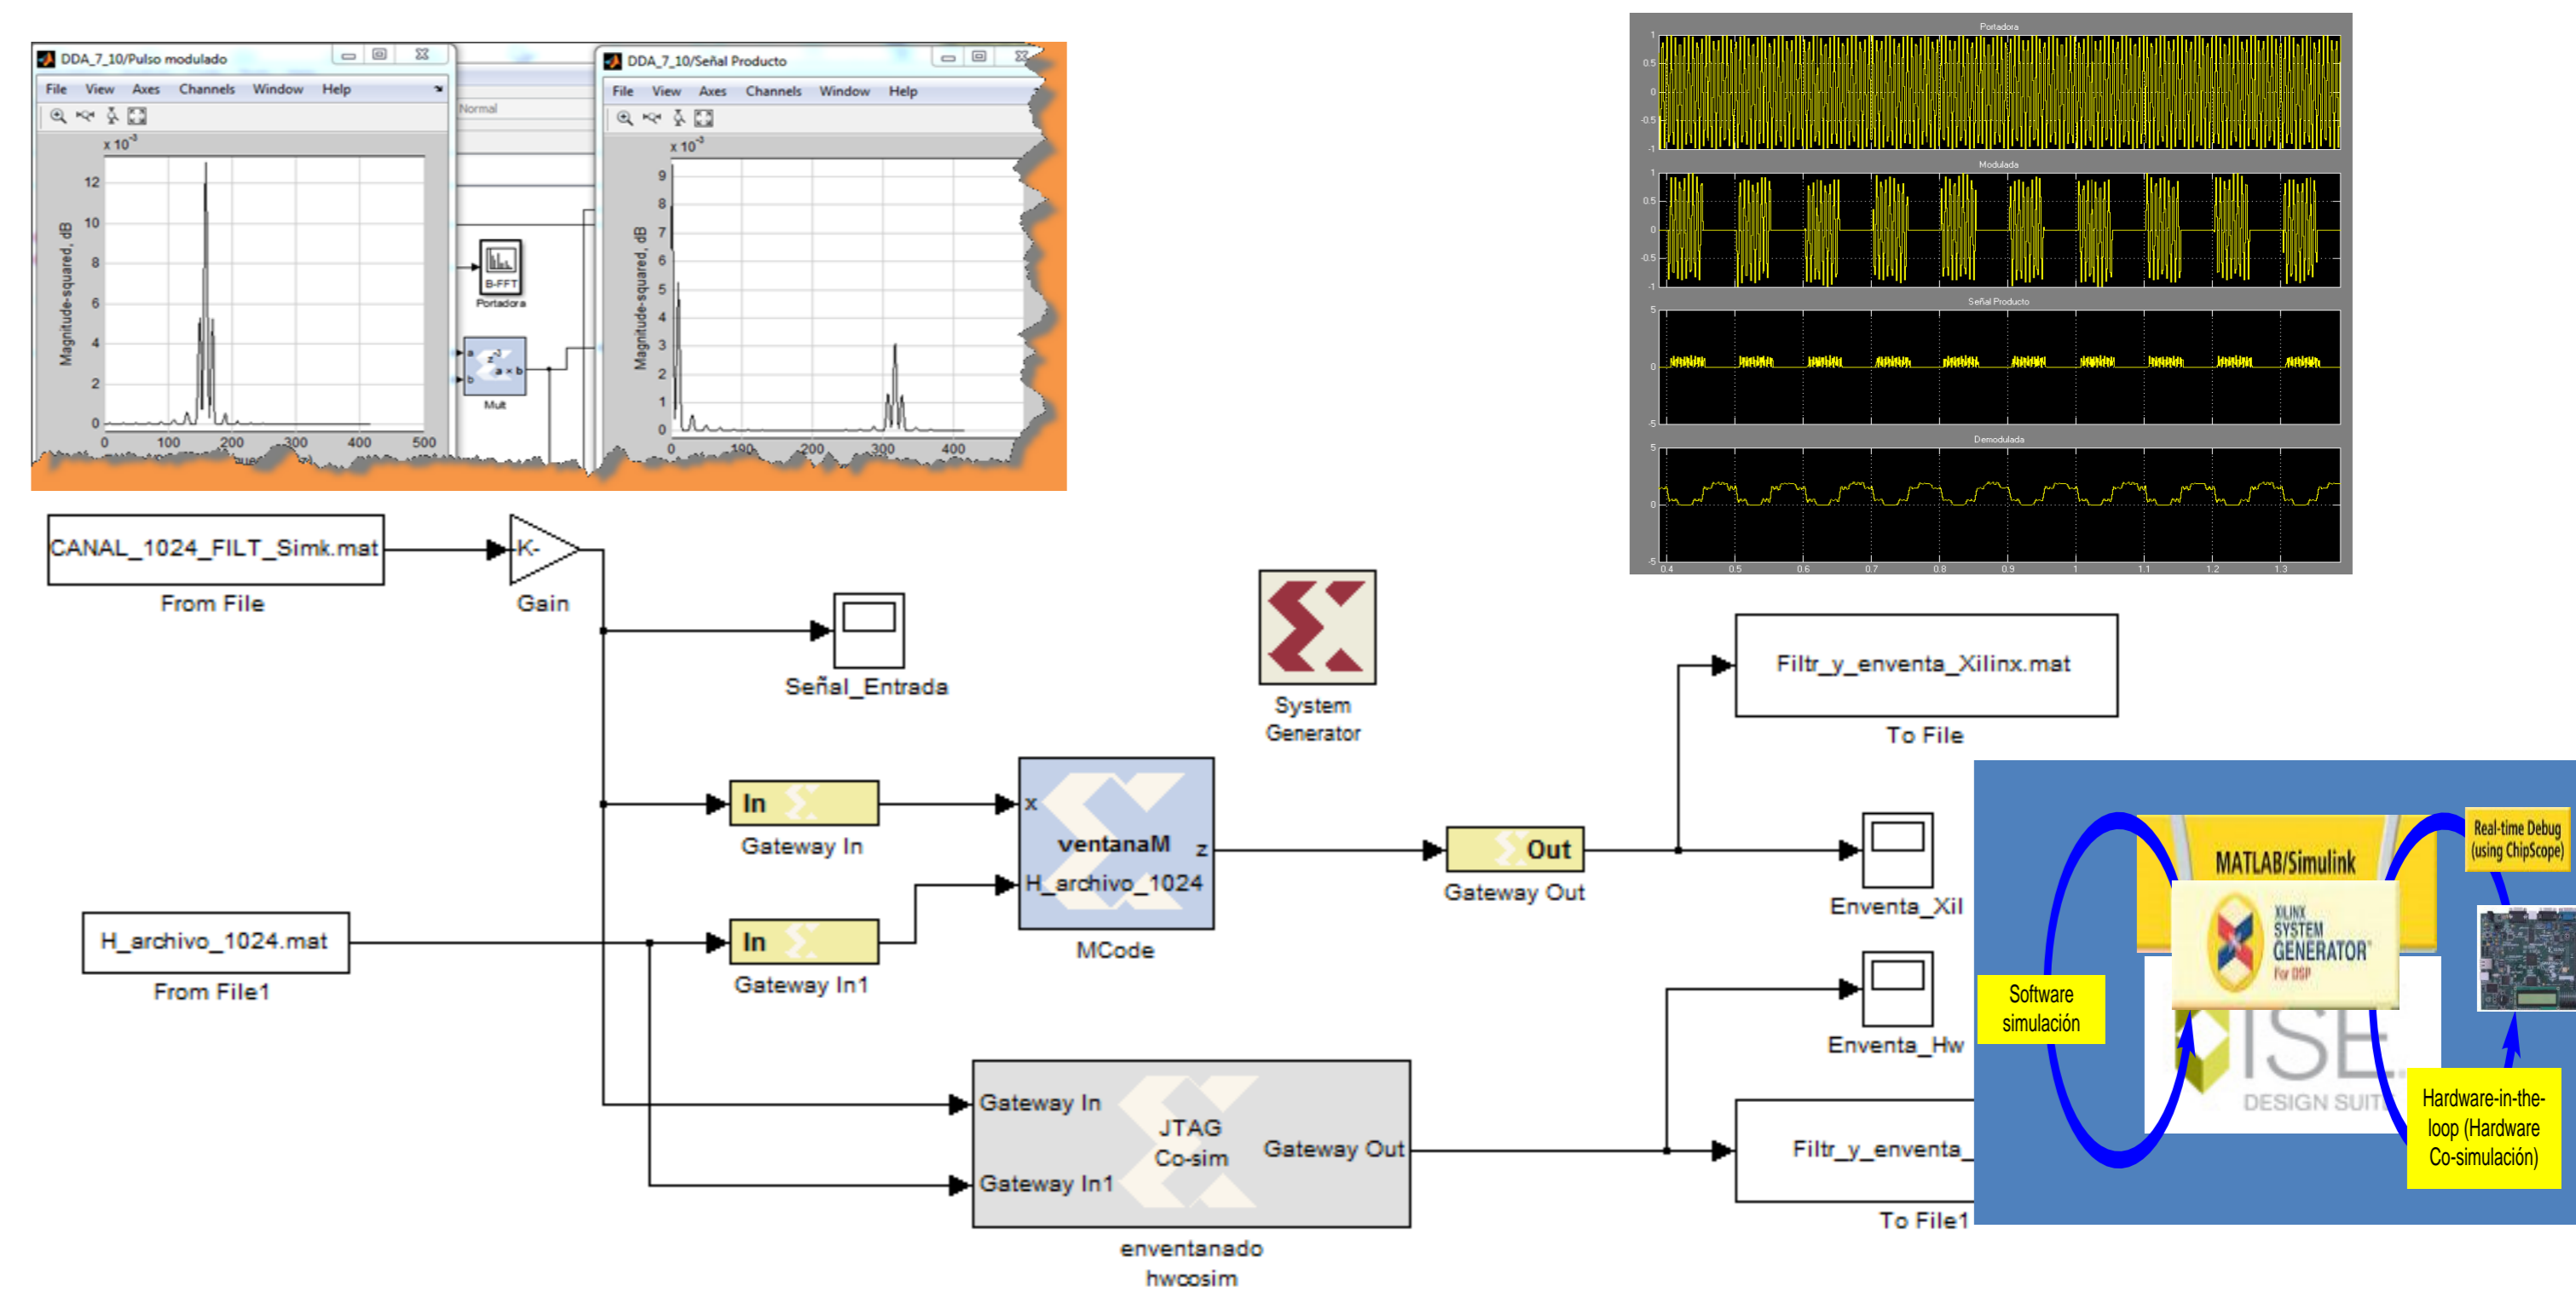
DDA_7_10/Pulso modulado

File View Axes Channels Window Help

x $10^{-3}$

12
10
8
6
4
2
0

Magnitude-squared, dB

0 100 200 300 400 500

Normal

B-FFT
Portadora

a
b
$z^{-3}$
a × b
Mult

DDA_7_10/Señal Producto

File View Axes Channels Window Help

x $10^{-3}$

9
8
7
6
5
4
3
2
1
0

Magnitude-squared, dB

0 100 200 300 400

Portadora

1
0.5
0
-0.5
-1

Modulada

1
0.5
0
-0.5
-1

Señal Producto

5
0
-5

Demodulada

5
0
-5

0.4 0.5 0.6 0.7 0.8 0.9 1 1.1 1.2 1.3

CANAL_1024_FILT_Simk.mat
From File

-K-
Gain

Señal_Entrada

System Generator

Filtr_y_enventa_Xilinx.mat
To File

In
Gateway In

x
ventanaM
H_archivo_1024
z
MCode

Out
Gateway Out

Enventa_Xil

H_archivo_1024.mat
From File1

In
Gateway In1

Enventa_Hw

Gateway In
Gateway In1
JTAG Co-sim
Gateway Out
enventanado hwcosim

Filtr_y_enventa_
To File1

MATLAB/Simulink

Real-time Debug (using ChipScope)

XILINX SYSTEM GENERATOR® For DSP

Software simulación

ISE DESIGN SUIT

Hardware-in-the-loop (Hardware Co-simulación)